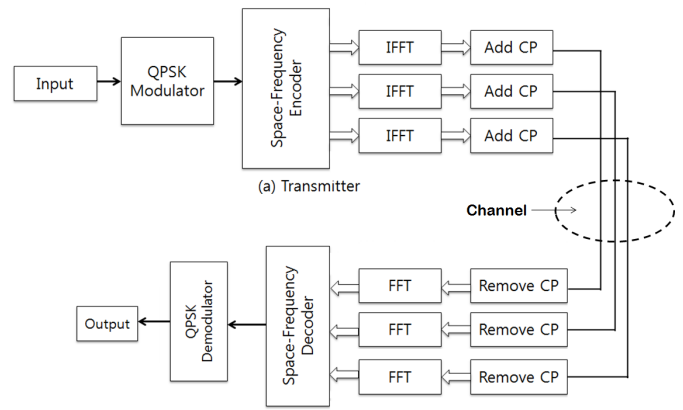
Input

QPSK Modulator

Space-Frequency Encoder

IFFT

Add CP

IFFT

Add CP

IFFT

Add CP

(a) Transmitter

Channel

Output

QPSK Demodulator

Space-Frequency Decoder

FFT

Remove CP

FFT

Remove CP

FFT

Remove CP